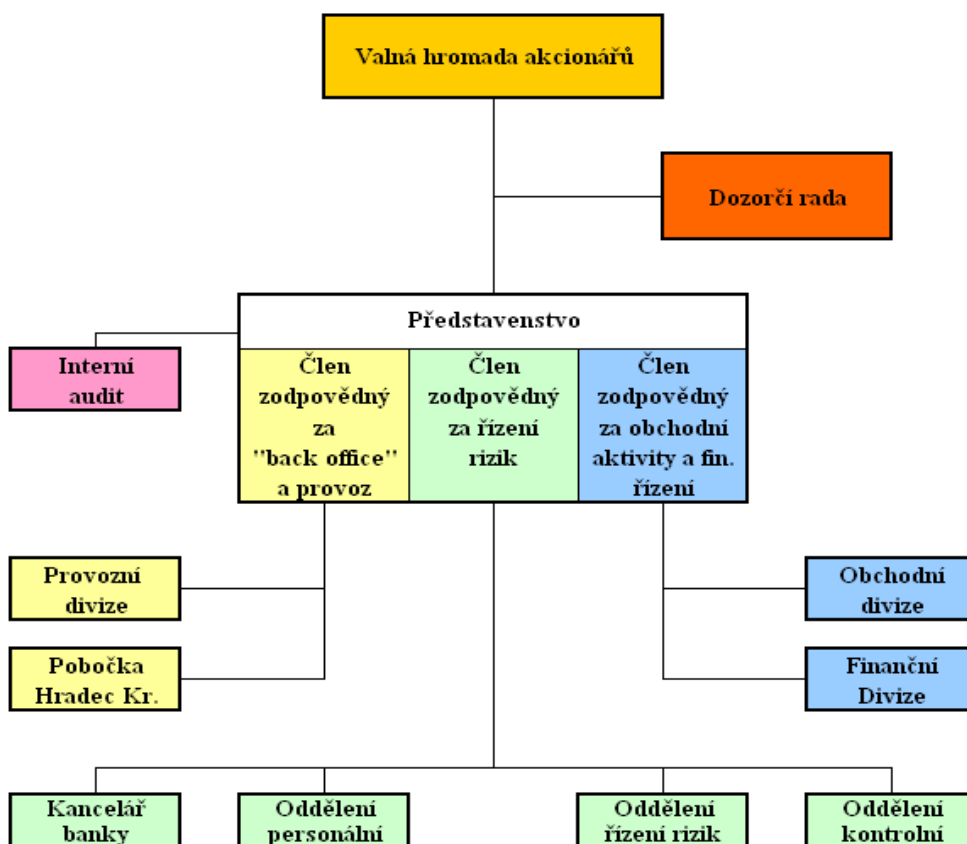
Valná hromada akcionářů

Dozorčí rada

Představenstvo

Interní audit

Člen zodpovědný za "back office" a provoz

Člen zodpovědný za řízení rizik

Člen zodpovědný za obchodní aktivity a fin. řízení

Provozní divize

Pobočka Hradec Kr.

Obchodní divize

Finanční Divize

Kancelář banky

Oddělení personální

Oddělení řízení rizik

Oddělení kontrolní